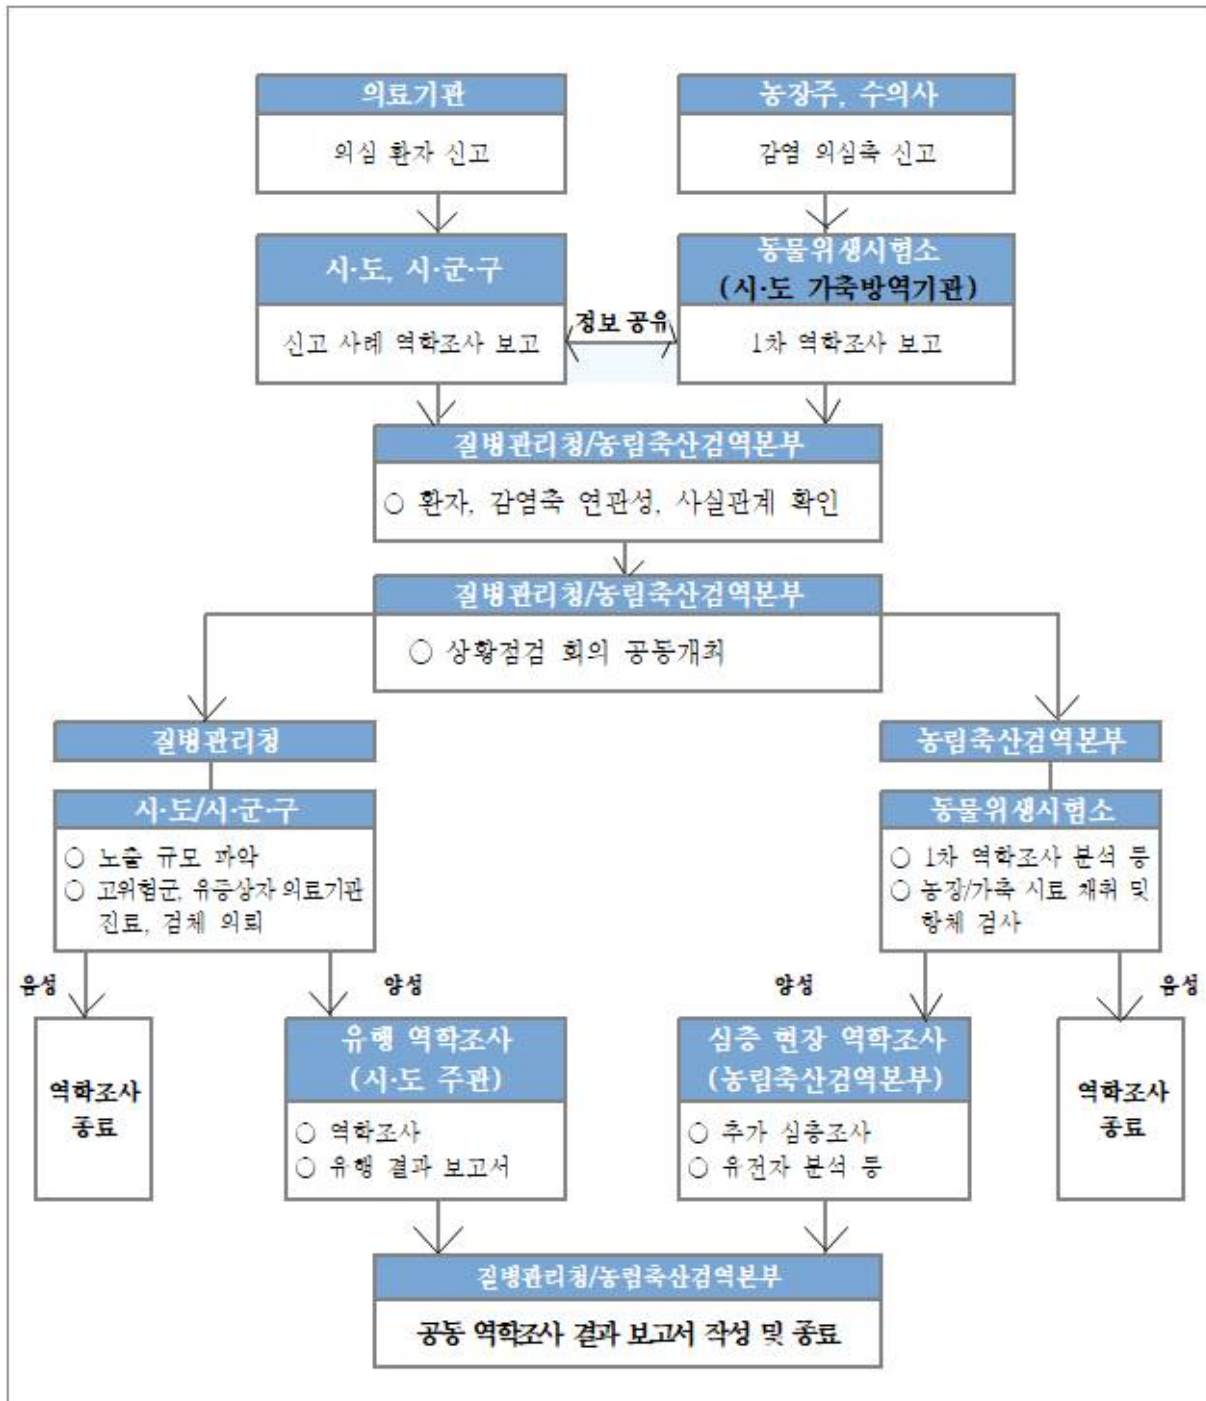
의료기관

의심 환자 신고

농장주, 수의사

감염 의심축 신고

시·도, 시·군·구

신고 사례 역학조사 보고

정보 공유

동물위생시험소 (시·도 가축방역기관)

1차 역학조사 보고

질병관리청/농림축산검역본부

○ 환자, 감염축 연관성, 사실관계 확인

질병관리청/농림축산검역본부

○ 상황점검 회의 공동개최

질병관리청

시·도/시·군·구

○ 노출 규모 파악
○ 고위험군, 유증상자 의료기관 진료, 검체 의뢰

농림축산검역본부

동물위생시험소

○ 1차 역학조사 분석 등
○ 농장/가축 시료 채취 및 항체 검사

음성

역학조사 종료

양성

유행 역학조사 (시·도 주관)

○ 역학조사
○ 유행 결과 보고서

양성

심층 현장 역학조사 (농림축산검역본부)

○ 추가 심층조사
○ 유전자 분석 등

음성

역학조사 종료

질병관리청/농림축산검역본부

공동 역학조사 결과 보고서 작성 및 종료